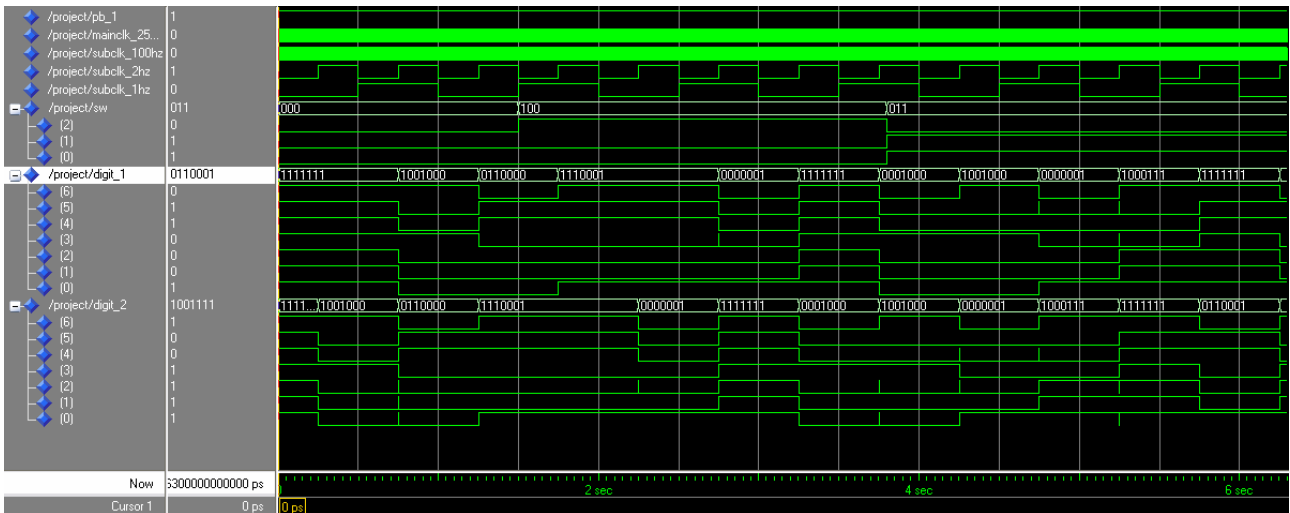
/project/pb_1 1
/project/mainclk_25... 0
/project/subclk_100hz 0
/project/subclk_2hz 1
/project/subclk_1hz 0
/project/sw 011
(2) 0
(1) 1
(0) 1
/project/digit_1 0110001
(6) 0
(5) 1
(4) 1
(3) 0
(2) 0
(1) 0
(0) 1
/project/digit_2 1001111
(6) 1
(5) 0
(4) 0
(3) 1
(2) 1
(1) 1
(0) 1

000 100 011

1111111 1001000 0110000 1110001 0000001 1111111 0001000 1001000 0000001 1000111 1111111

1111... 1001000 0110000 1110001 0000001 1111111 0001000 1001000 0000001 1000111 1111111 0110001

Now 6300000000000 ps
2 sec
4 sec
6 sec
Cursor 1 0 ps
0 ps